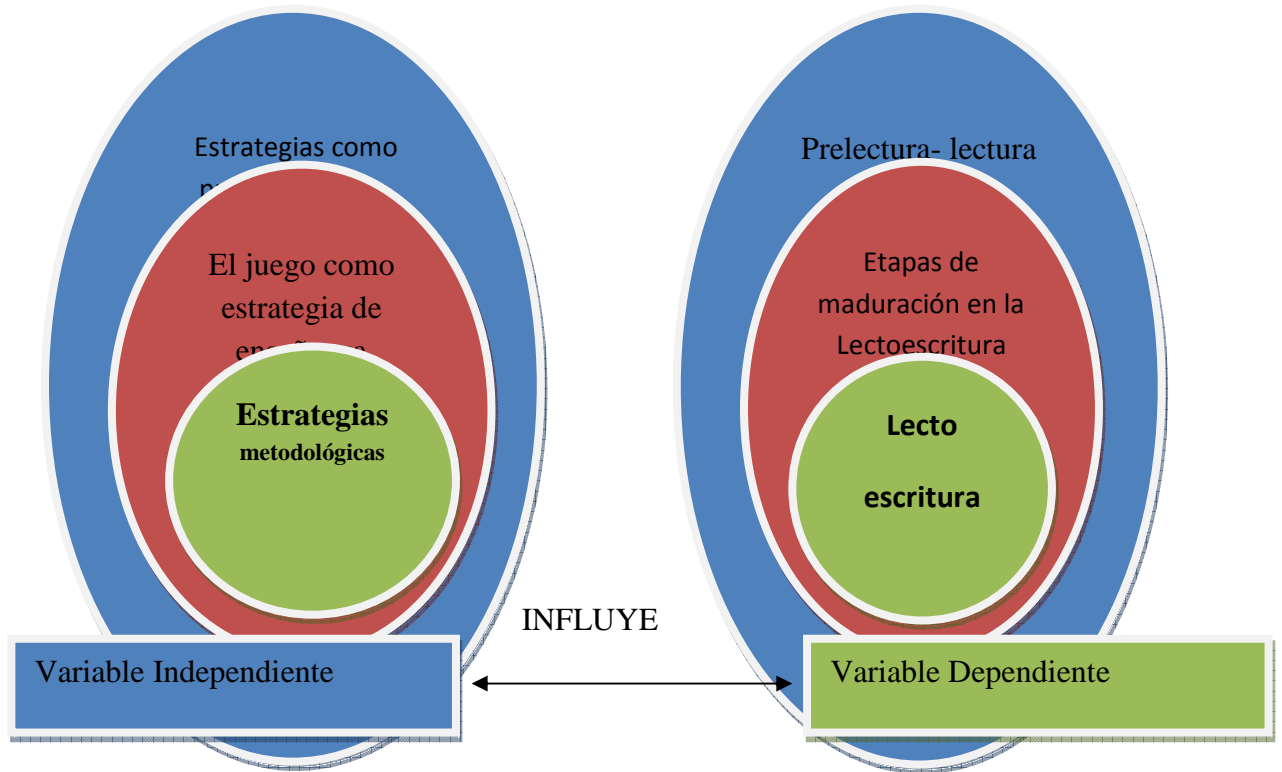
Estrategias como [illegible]

El juego como estrategia de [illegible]

Estrategias metodológicas

Prelectura- lectura

Etapas de maduración en la Lectoescritura

Lecto escritura

INFLUYE

Variable Independiente

Variable Dependiente